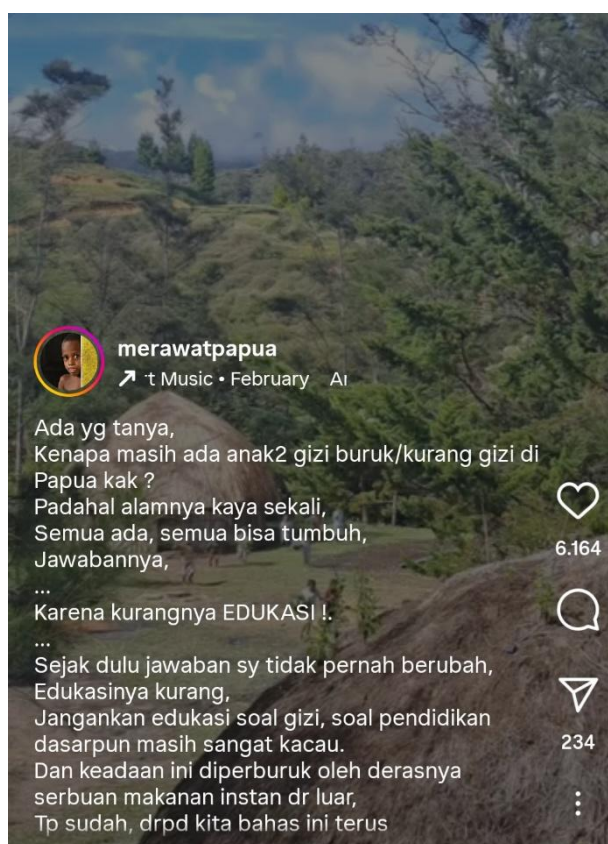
merawatpapua
↗ 't Music • February Aı

Ada yg tanya,
Kenapa masih ada anak2 gizi buruk/kurang gizi di Papua kak ?
Padahal alamnya kaya sekali,
Semua ada, semua bisa tumbuh,
Jawabannya,
...
Karena kurangnya EDUKASI !.
...
Sejak dulu jawaban sy tidak pernah berubah,
Edukasinya kurang,
Jangankan edukasi soal gizi, soal pendidikan dasarpun masih sangat kacau.
Dan keadaan ini diperburuk oleh derasnya serbuan makanan instan dr luar,
Tp sudah, drpd kita bahas ini terus

6.164

234